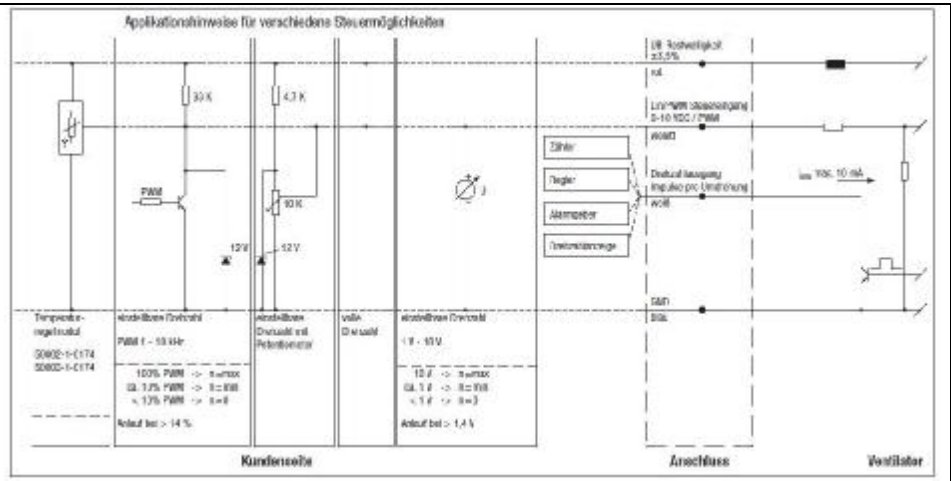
Applikationshinweise für verschiedene Steuermöglichkeiten

33 K

4,7 K

PWM

10 K

12 V

12 V

Zähler

Regler

Alarmgeber

Drehzahlanzeige

UB Restwelligkeit ±3,5%

rot

Lin/PWM Steuereingang 0-10 VDC / PWM

weiß

Drehzahlausgang Impulse pro Umdrehung

weiß

$I_{max}$ max. 10 mA

GND

blau

Temperaturregelmodul

S0802-1-C174
S0800-1-C174

einstellbare Drehzahl

PWM 1 - 10 kHz

100% PWM -> n=max
GL 1,3% PWM -> n=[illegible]
< 1,3% PWM -> n=0

Anlauf bei > 14 %

einstellbare Drehzahl mit Potentiometer

volle Drehzahl

einstellbare Drehzahl

1 - 10 V

10 V -> n=max
GL 1 V -> n=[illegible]
< 1 V -> n=0

Anlauf bei > 1,4 V

Kundenseite

Anschluss

Ventilator